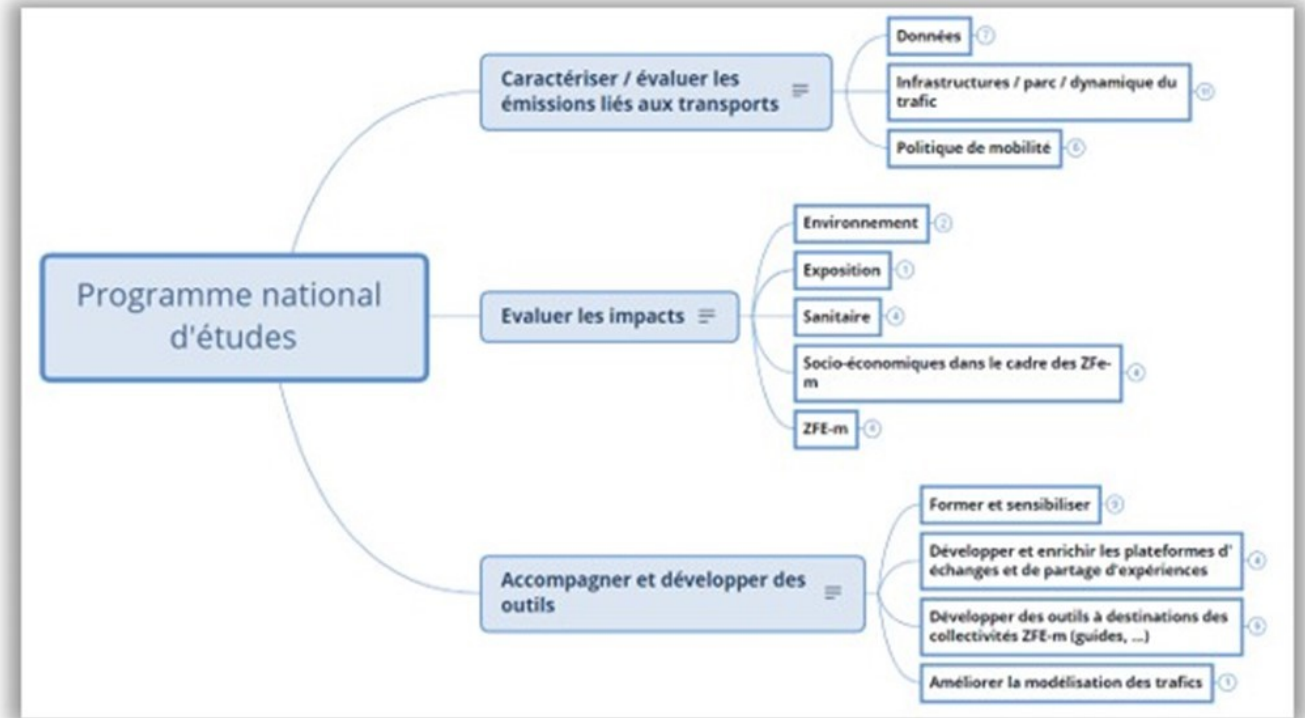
Programme national d'études

Caractériser / évaluer les émissions liés aux transports

Données 7

Infrastructures / parc / dynamique du trafic 10

Politique de mobilité 6

Evaluer les impacts

Environnement 2

Exposition 1

Sanitaire 4

Socio-économiques dans le cadre des ZFE-m 4

ZFE-m 4

Accompagner et développer des outils

Former et sensibiliser 9

Développer et enrichir les plateformes d' échanges et de partage d'expériences 4

Développer des outils à destinations des collectivités ZFE-m (guides, ...) 6

Améliorer la modélisation des trafics 1